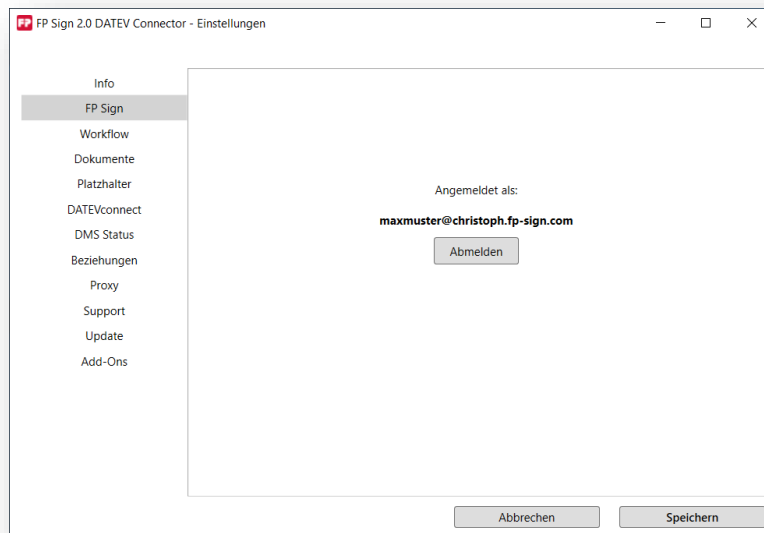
FP FP Sign 2.0 DATEV Connector - Einstellungen

Info
FP Sign
Workflow
Dokumente
Platzhalter
DATEVconnect
DMS Status
Beziehungen
Proxy
Support
Update
Add-Ons

Angemeldet als:
maxmuster@christoph.fp-sign.com
Abmelden

Abbrechen
Speichern